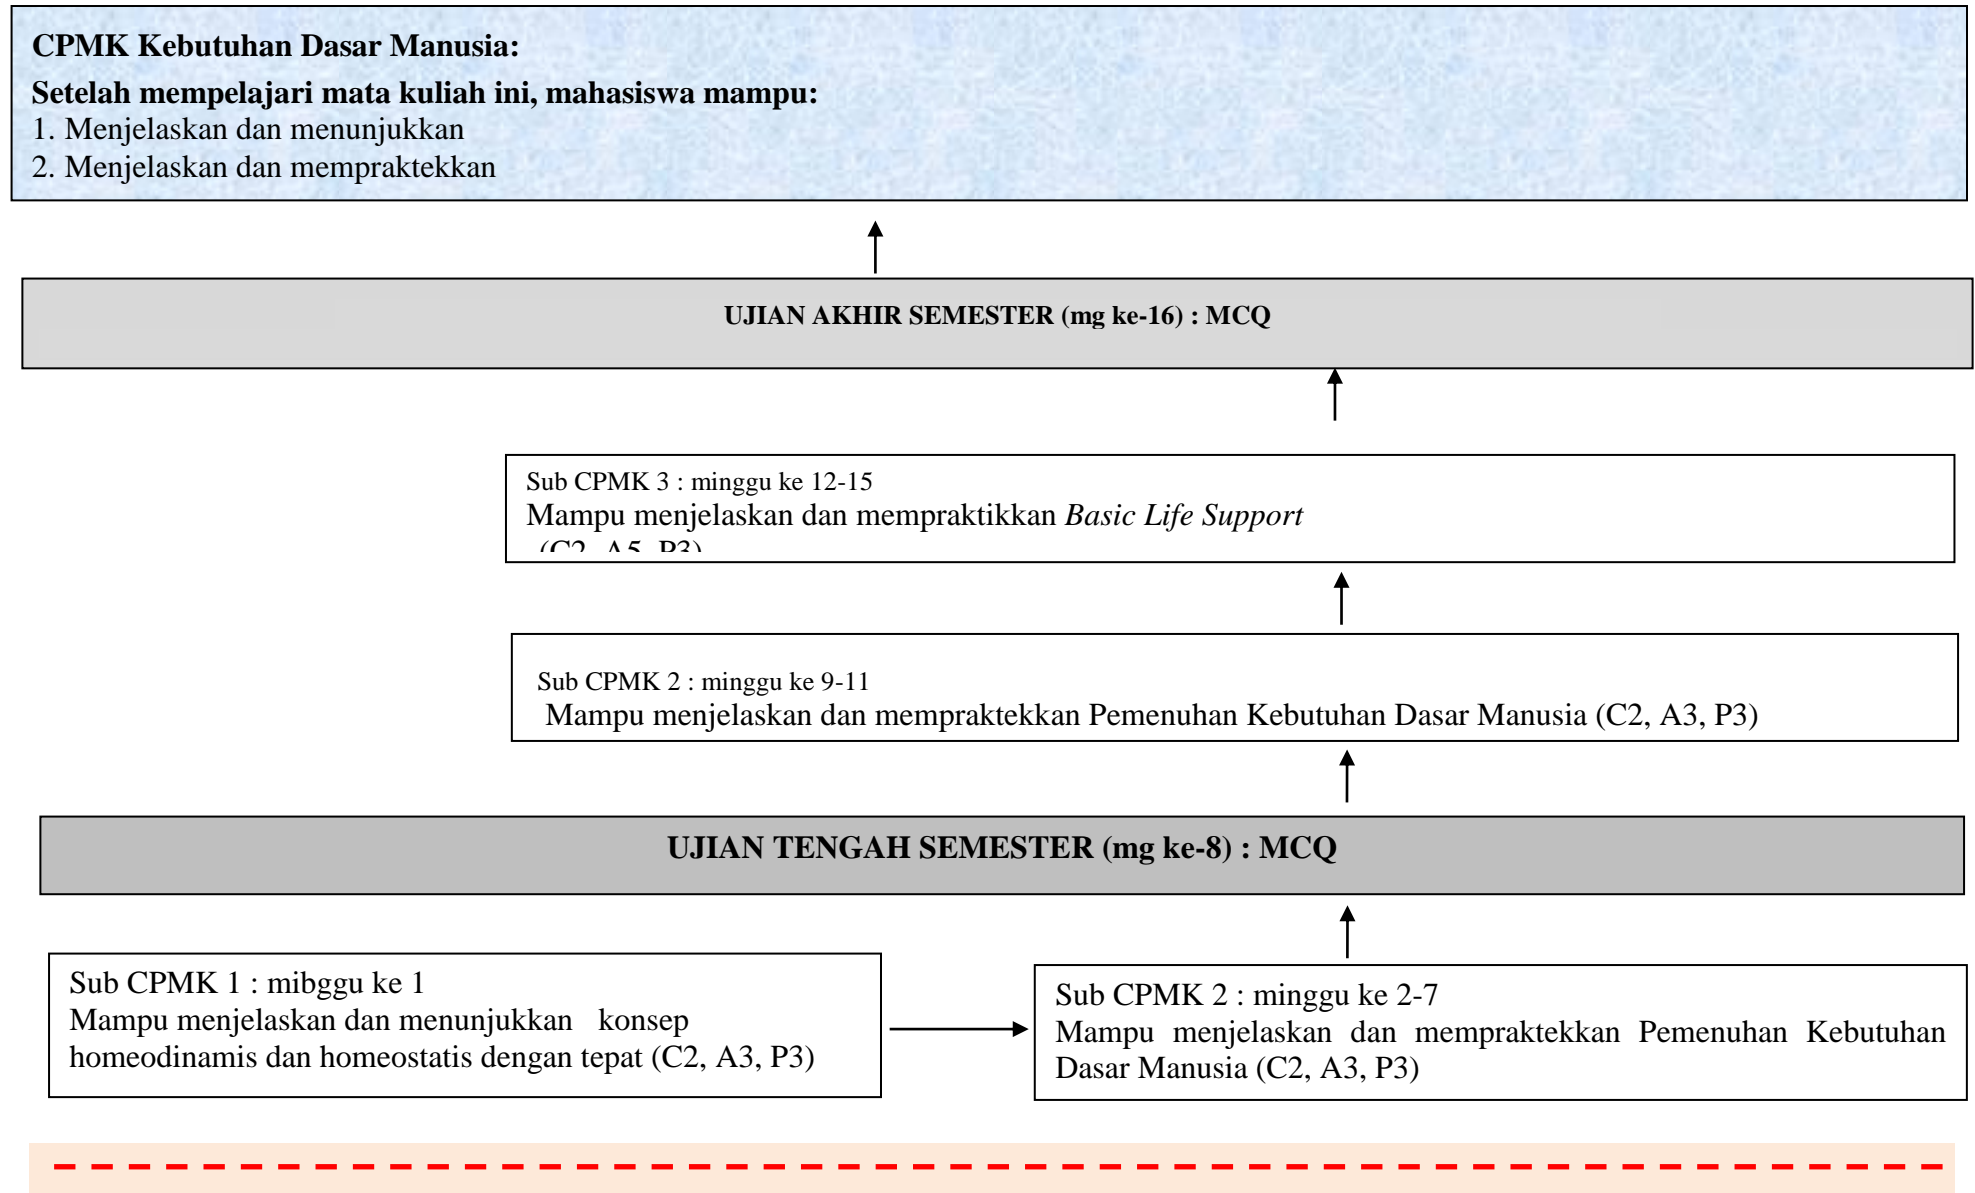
CPMK Kebutuhan Dasar Manusia:

Setelah mempelajari mata kuliah ini, mahasiswa mampu:
1. Menjelaskan dan menunjukkan
2. Menjelaskan dan mempraktekkan

UJIAN AKHIR SEMESTER (mg ke-16) : MCQ

Sub CPMK 3 : minggu ke 12-15
Mampu menjelaskan dan mempraktikkan *Basic Life Support* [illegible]

Sub CPMK 2 : minggu ke 9-11
Mampu menjelaskan dan mempraktekkan Pemenuhan Kebutuhan Dasar Manusia (C2, A3, P3)

UJIAN TENGAH SEMESTER (mg ke-8) : MCQ

Sub CPMK 1 : mibggu ke 1
Mampu menjelaskan dan menunjukkan konsep homeodinamis dan homeostatis dengan tepat (C2, A3, P3)

Sub CPMK 2 : minggu ke 2-7
Mampu menjelaskan dan mempraktekkan Pemenuhan Kebutuhan Dasar Manusia (C2, A3, P3)